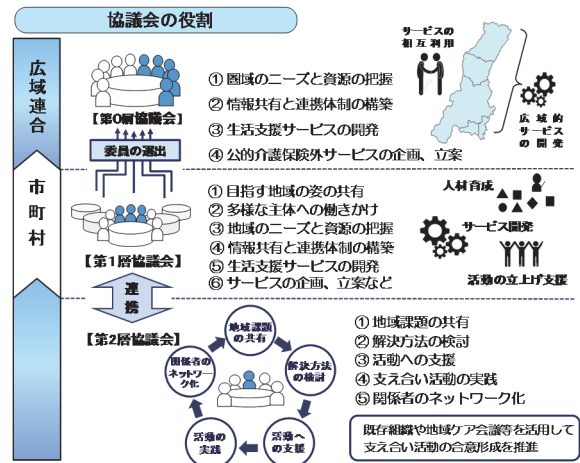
協議会の役割

広域連合

【第0層協議会】

委員の選出

① 圏域のニーズと資源の把握
② 情報共有と連携体制の構築
③ 生活支援サービスの開発
④ 公的介護保険外サービスの企画、立案

サービスの相互利用

広域的サービスの開発

市町村

【第1層協議会】

① 目指す地域の姿の共有
② 多様な主体への働きかけ
③ 地域のニーズと資源の把握
④ 情報共有と連携体制の構築
⑤ 生活支援サービスの開発
⑥ サービスの企画、立案など

人材育成

サービス開発

活動の立上げ支援

連携

【第2層協議会】

地域課題の共有

解決方法の検討

活動への支援

活動の実践

関係者のネットワーク化

① 地域課題の共有
② 解決方法の検討
③ 活動への支援
④ 支え合い活動の実践
⑤ 関係者のネットワーク化

既存組織や地域ケア会議等を活用して支え合い活動の合意形成を推進